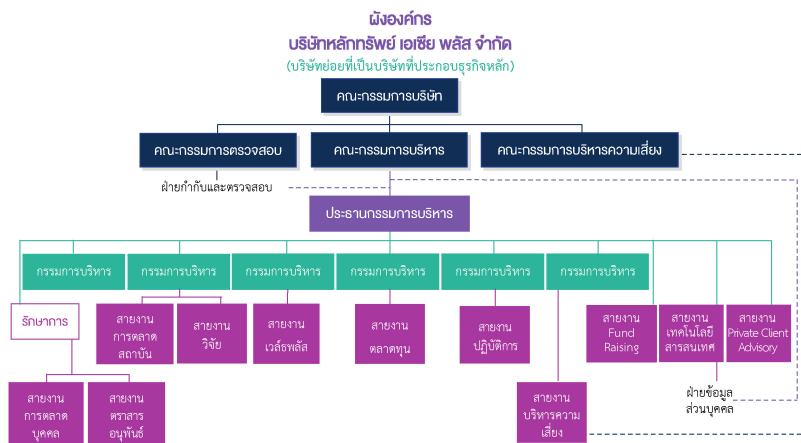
ผังองค์กร
บริษัทหลักทรัพย์ เอเซีย พลัส จำกัด
(บริษัทย่อยที่เป็นบริษัทที่ประกอบธุรกิจหลัก)

คณะกรรมการบริษัท

คณะกรรมการตรวจสอบ

คณะกรรมการบริหาร

คณะกรรมการบริหารความเสี่ยง

ฝ่ายกำกับและตรวจสอบ

ประธานกรรมการบริหาร

กรรมการบริหาร

กรรมการบริหาร

กรรมการบริหาร

กรรมการบริหาร

กรรมการบริหาร

กรรมการบริหาร

รักษาการ

สายงาน การตลาด บุคคล

สายงาน ตราสาร อนุพันธ์

สายงาน การตลาด สถาบัน

สายงาน วิจัย

สายงาน เวล์ธพลัส

สายงาน ตลาดทุน

สายงาน ปฏิบัติการ

สายงาน บริหารความ เสี่ยง

สายงาน Fund Raising

สายงาน เทคโนโลยี สารสนเทศ

สายงาน Private Client Advisory

ฝ่ายข้อมูล ส่วนบุคคล